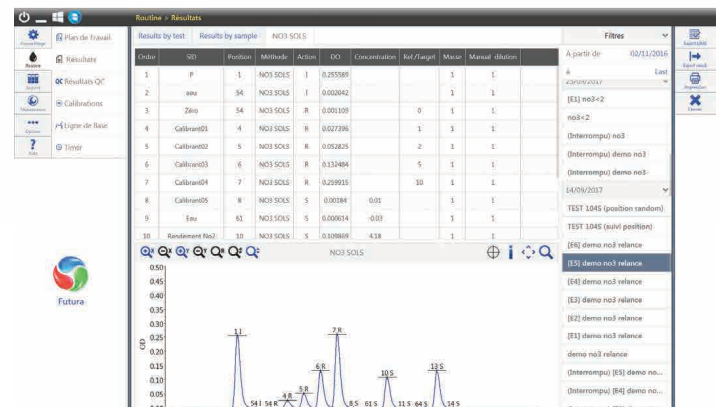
Routine > Résultats

Plan de travail
Résultats
Résultats QC
Calibrations
Ligne de Base
Timer

Futura

Results by test
Results by sample
NO3 SOLS

| Ordre | SID | Position | Méthode | Action | DO | Concentration | Ref./Target | Masse | Manual dilution |
|---|---|---|---|---|---|---|---|---|---|
| 1 | P | 1 | NO3 SOLS | I | 0.255589 | | | 1 | 1 |
| 2 | eau | 54 | NO3 SOLS | I | 0.002042 | | | 1 | 1 |
| 3 | Zéro | 56 | NO3 SOLS | R | 0.001109 | | 0 | 1 | 1 |
| 4 | Calibrant01 | 4 | NO3 SOLS | R | 0.027396 | | 1 | 1 | 1 |
| 5 | Calibrant02 | 5 | NO3 SOLS | R | 0.052825 | | 2 | 1 | 1 |
| 6 | Calibrant03 | 6 | NO3 SOLS | R | 0.132484 | | 5 | 1 | 1 |
| 7 | Calibrant04 | 7 | NO3 SOLS | R | 0.259915 | | 10 | 1 | 1 |
| 8 | Calibrant05 | 8 | NO3 SOLS | S | 0.00184 | 0.01 | | 1 | 1 |
| 9 | Eau | 61 | NO3 SOLS | S | 0.000614 | -0.03 | | 1 | 1 |
| 10 | Rendement No2 | 10 | NO3 SOLS | S | 0.109869 | 4.18 | | 1 | 1 |

NO3 SOLS

OD
0.50
0.45
0.40
0.35
0.30
0.25
0.20
0.15
0.10
0.05

1 I
54 I
56 R
4 R
5 R
6 R
7 R
8 S
61 S
10 S
11 S
64 S
13 S
14 S

Filtres
A partir de 02/11/2016
à Last
23/09/2017
[E1] no3<2
no3<2
(Interrompu) no3
(Interrompu) demo no3
(Interrompu) demo no3
14/09/2017
TEST 1045 (position random)
TEST 1045 (suivi position)
[E6] demo no3 relance
[E5] demo no3 relance
[E4] demo no3 relance
[E3] demo no3 relance
[E2] demo no3 relance
[E1] demo no3 relance
demo no3 relance
(Interrompu) [E5] demo no...
(Interrompu) [E4] demo no...